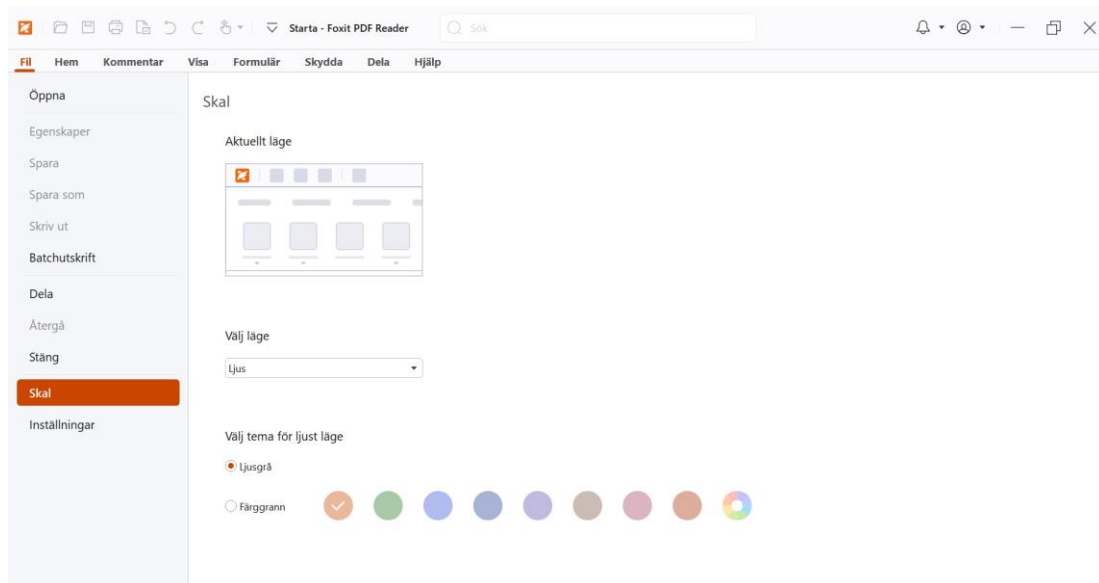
Starta - Foxit PDF Reader

Sök

Fil Hem Kommentar Visa Formulär Skydda Dela Hjälp

Öppna

Egenskaper

Spara

Spara som

Skriv ut

Batchutskrift

Dela

Återgå

Stäng

Skal

Inställningar

Skal

Aktuellt läge

Välj läge

Ljus

Välj tema för ljust läge

Ljusgrå

Färggrann